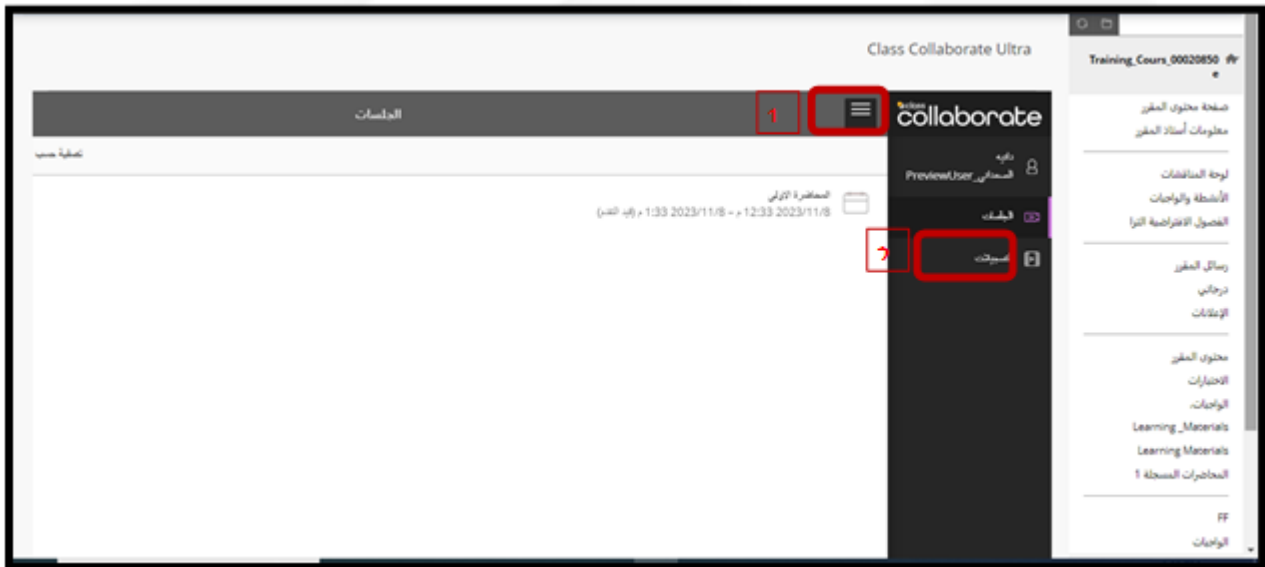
Training_Cours_00020850

صفحة محتوى المقرر
معلومات أستاذ المقرر

لوحة المناقشات
الأنشطة والواجبات
الفصول الافتراضية الترا

رسائل المقرر
درجاتي
الإعلانات

محتوى المقرر
الاختبارات
الواجبات
Learning _Materials
Learning Materials
المحاضرات المسجلة 1

FF
الواجبات

Class Collaborate Ultra

collaborate

داوود السعداني_PreviewUser

الجلسات
التسجيلات

1
٢

الجلسات

تصفية حسب

المحاضرة الأولى
2023/11/8 12:33 م - 2023/11/8 1:33 م (قيد التقدم)